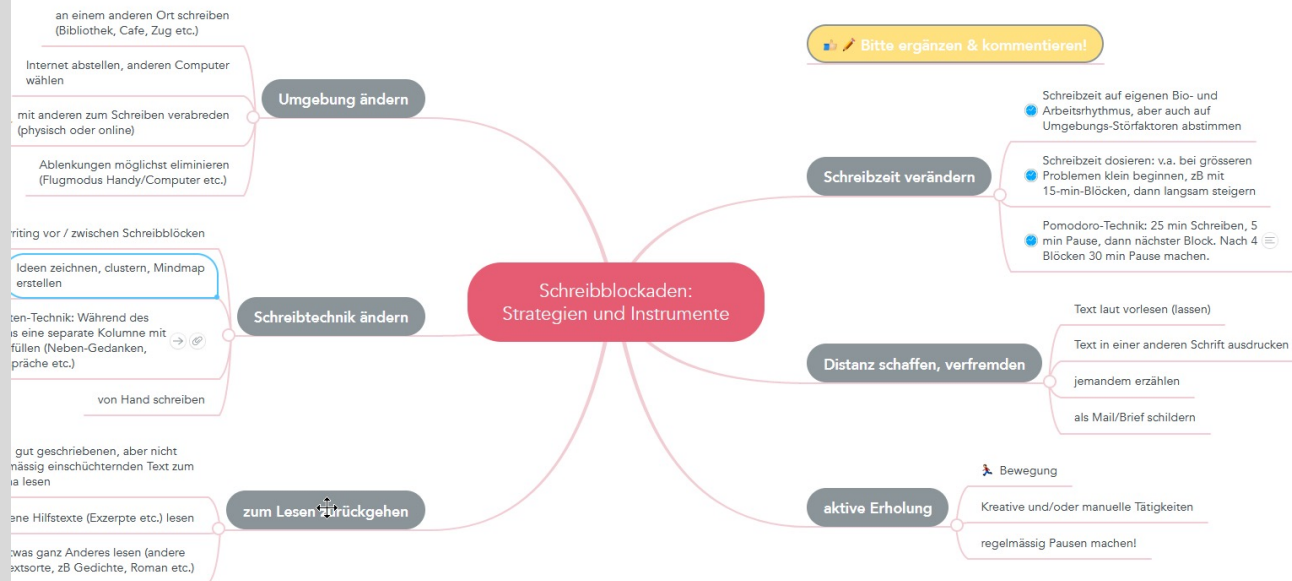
an einem anderen Ort schreiben (Bibliothek, Cafe, Zug etc.)

Internet abstellen, anderen Computer wählen

mit anderen zum Schreiben verabreden (physisch oder online)

Ablenkungen möglichst eliminieren (Flugmodus Handy/Computer etc.)

Umgebung ändern

riting vor / zwischen Schreibblöcken

Ideen zeichnen, clustern, Mindmap erstellen

ten-Technik: Während des s eine separate Kolumne mit füllen (Neben-Gedanken, präche etc.)

von Hand schreiben

Schreibtechnik ändern

gut geschriebenen, aber nicht mässig einschüchternden Text zum a lesen

ene Hilfstexte (Exzerpte etc.) lesen

twas ganz Anderes lesen (andere extsorte, zB Gedichte, Roman etc.)

zum Lesen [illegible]rückgehen

Schreibblockaden: Strategien und Instrumente

Bitte ergänzen & kommentieren!

Schreibzeit verändern

Schreibzeit auf eigenen Bio- und Arbeitsrhythmus, aber auch auf Umgebungs-Störfaktoren abstimmen

Schreibzeit dosieren: v.a. bei grösseren Problemen klein beginnen, zB mit 15-min-Blöcken, dann langsam steigern

Pomodoro-Technik: 25 min Schreiben, 5 min Pause, dann nächster Block. Nach 4 Blöcken 30 min Pause machen.

Distanz schaffen, verfremden

Text laut vorlesen (lassen)

Text in einer anderen Schrift ausdrucken

jemandem erzählen

als Mail/Brief schildern

aktive Erholung

Bewegung

Kreative und/oder manuelle Tätigkeiten

regelmässig Pausen machen!